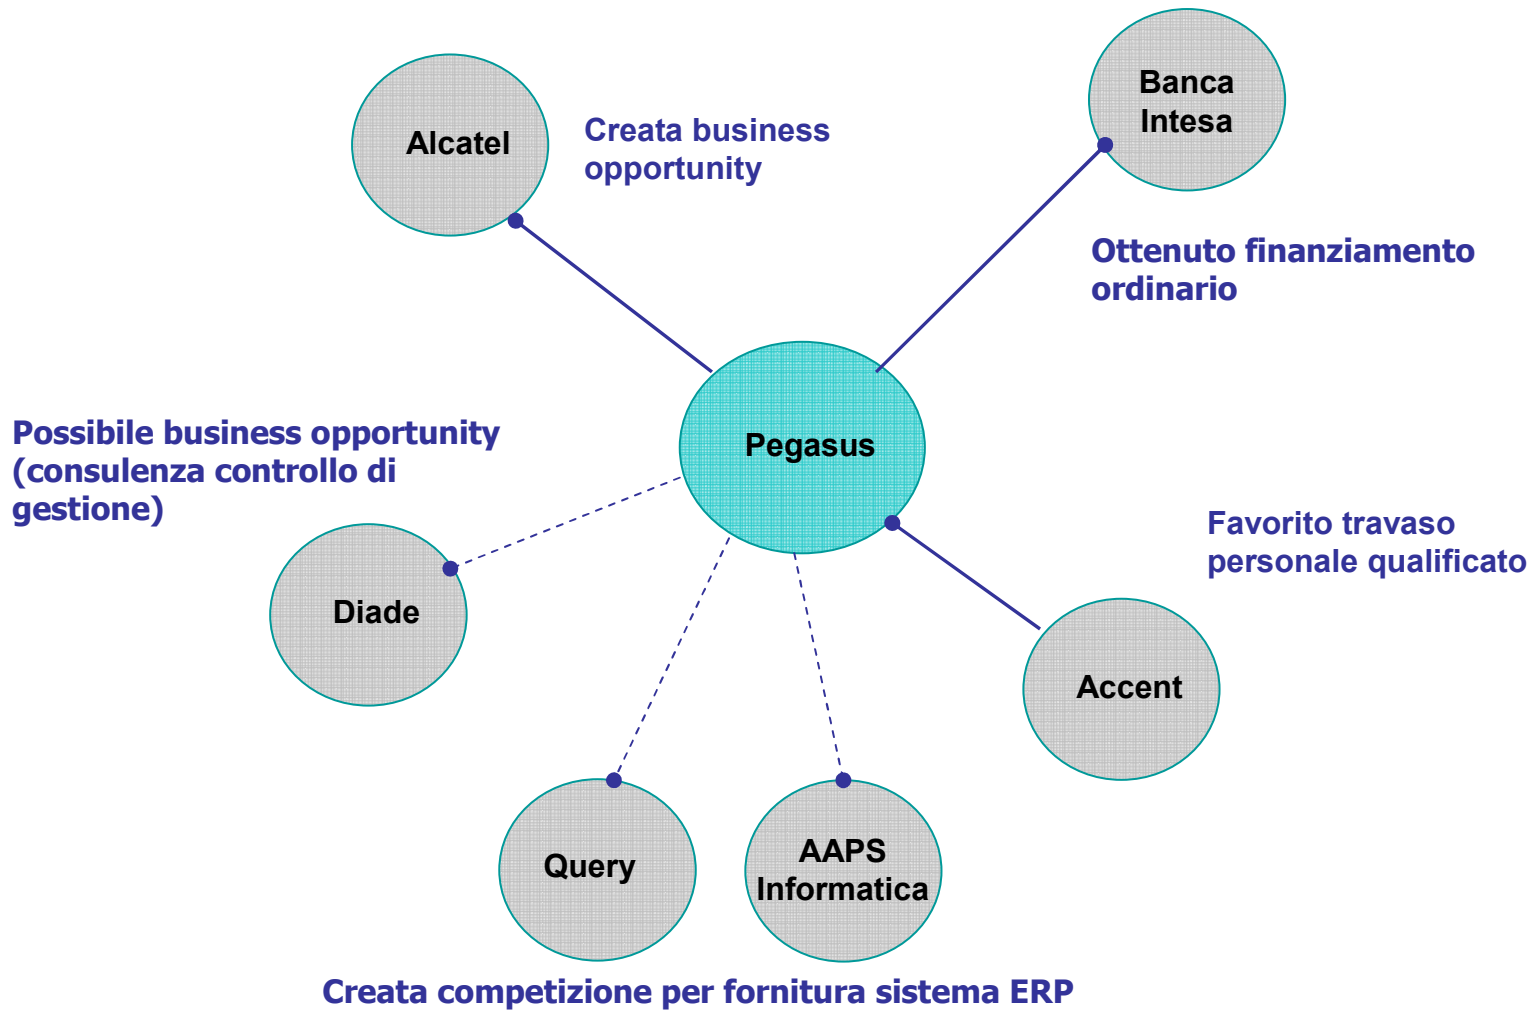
Alcatel

Creata business opportunity

Banca Intesa

Ottenuto finanziamento ordinario

Possibile business opportunity (consulenza controllo di gestione)

Pegasus

Favorito travaso personale qualificato

Diade

Accent

Query

AAPS Informatica

Creata competizione per fornitura sistema ERP